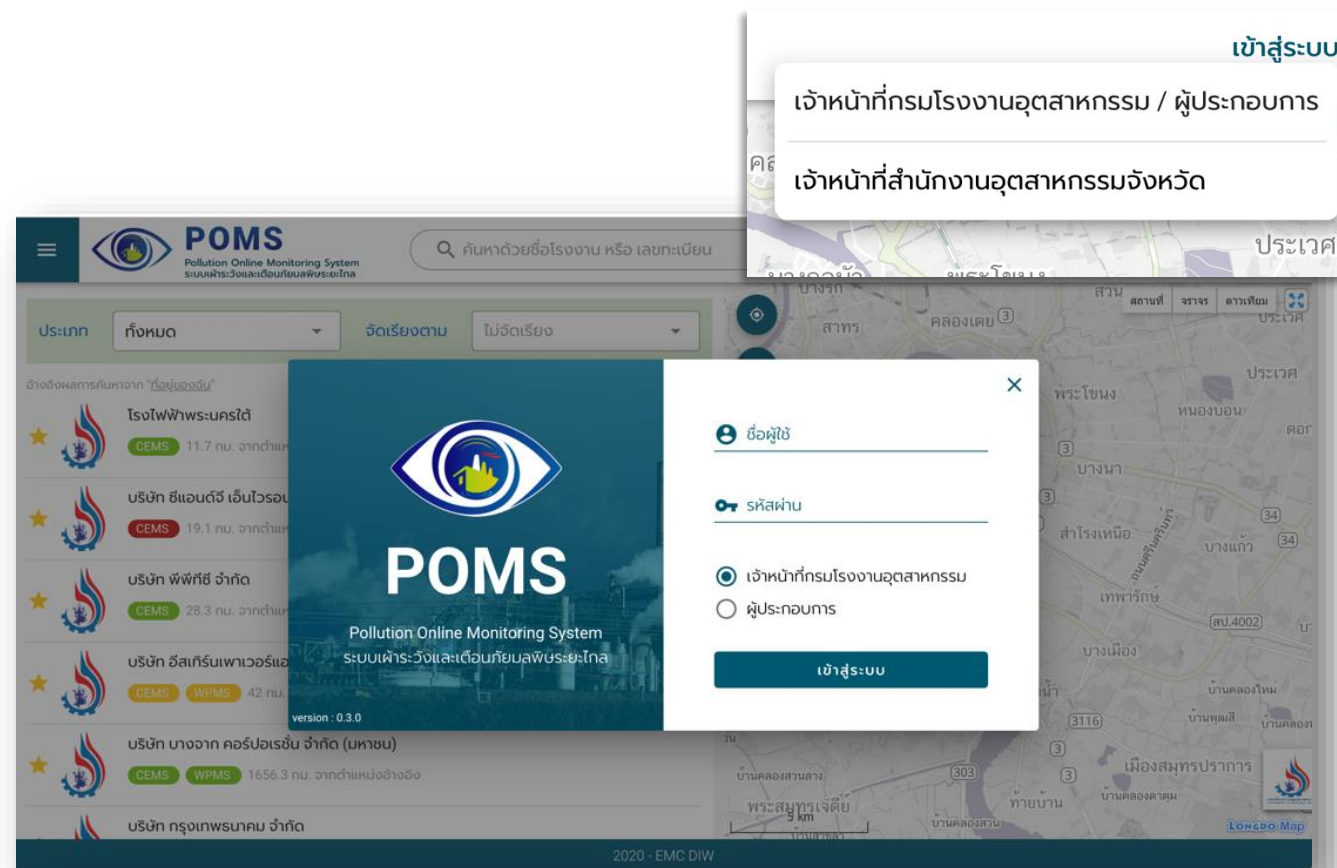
เข้าสู่ระบบ
เจ้าหน้าที่กรมโรงงานอุตสาหกรรม / ผู้ประกอบการ
เจ้าหน้าที่สำนักงานอุตสาหกรรมจังหวัด
ประเวศ

POMS
Pollution Online Monitoring System
ระบบเฝ้าระวังและเตือนภัยมลพิษระยะไกล

ค้นหาด้วยชื่อโรงงาน หรือ เลขทะเบียน

ประเภท ทั้งหมด
จัดเรียงตาม ไม่จัดเรียง

อ้างอิงผลการค้นหาจาก "ที่อยู่ของฉัน"

โรงไฟฟ้าพระนครใต้
CEMS 11.7 กม. จากตำแหน่ง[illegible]

บริษัท ซีแอนด์จี เอ็นไวรอน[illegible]
CEMS 19.1 กม. จากตำแหน่ง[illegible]

บริษัท พีพีทีซี จำกัด
CEMS 28.3 กม. จากตำแหน่ง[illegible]

บริษัท อีสเทิร์นเพาเวอร์แอ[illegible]
CEMS WPMS 42 กม.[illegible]

บริษัท บางจาก คอร์ปอเรชั่น จำกัด (มหาชน)
CEMS WPMS 1656.3 กม. จากตำแหน่งอ้างอิง

บริษัท กรุงเทพธนาคม จำกัด

POMS
Pollution Online Monitoring System
ระบบเฝ้าระวังและเตือนภัยมลพิษระยะไกล
version : 0.3.0

ชื่อผู้ใช้
รหัสผ่าน
เจ้าหน้าที่กรมโรงงานอุตสาหกรรม
ผู้ประกอบการ
เข้าสู่ระบบ

สถานที่ จราจร ดาวเทียม
สาทร คลองเตย พระโขนง บางนา สำโรงเหนือ เทพารักษ์ บางแก้ว บางเมือง ประเวศ หนองบอน บ้านคลองใหม่ เมืองสมุทรปราการ พระสมุทรเจดีย์ ท้ายบ้าน บ้านคลองสวน บ้านคลองตาคุม 5 km
Longdo Map

2020 - EMC DIW